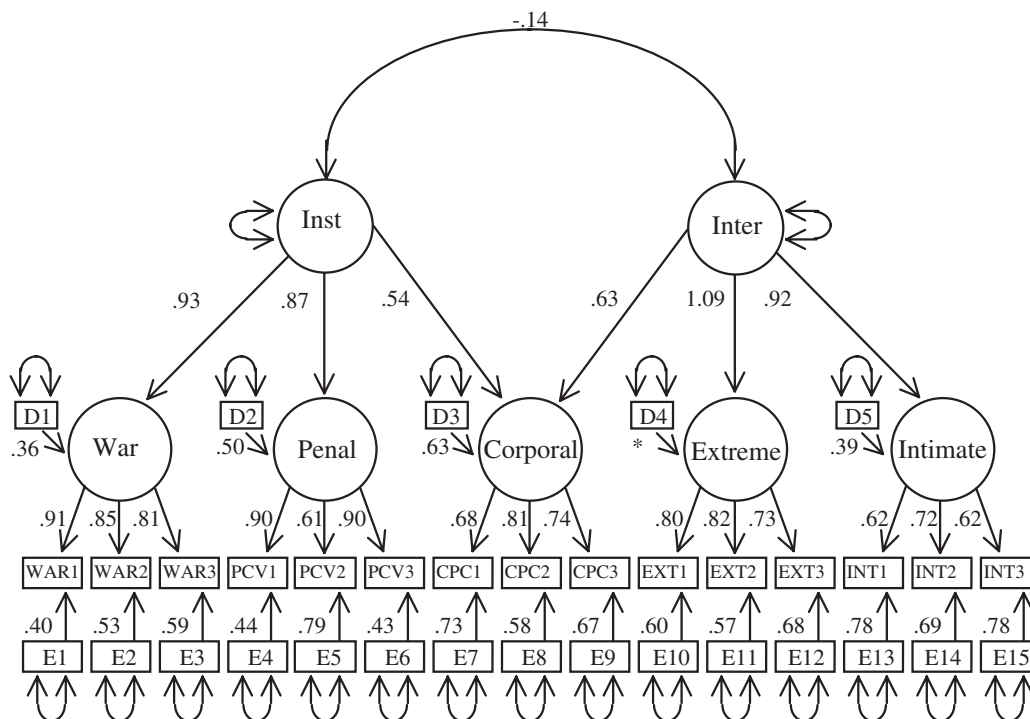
-.14

Inst

Inter

.93 .87 .54

.63 1.09 .92

D1 .36 War

D2 .50 Penal

D3 .63 Corporal

D4 * Extreme

D5 .39 Intimate

.91 .85 .81

.90 .61 .90

.68 .81 .74

.80 .82 .73

.62 .72 .62

WAR1 WAR2 WAR3 PCV1 PCV2 PCV3 CPC1 CPC2 CPC3 EXT1 EXT2 EXT3 INT1 INT2 INT3

.40 .53 .59 .44 .79 .43 .73 .58 .67 .60 .57 .68 .78 .69 .78

E1 E2 E3 E4 E5 E6 E7 E8 E9 E10 E11 E12 E13 E14 E15